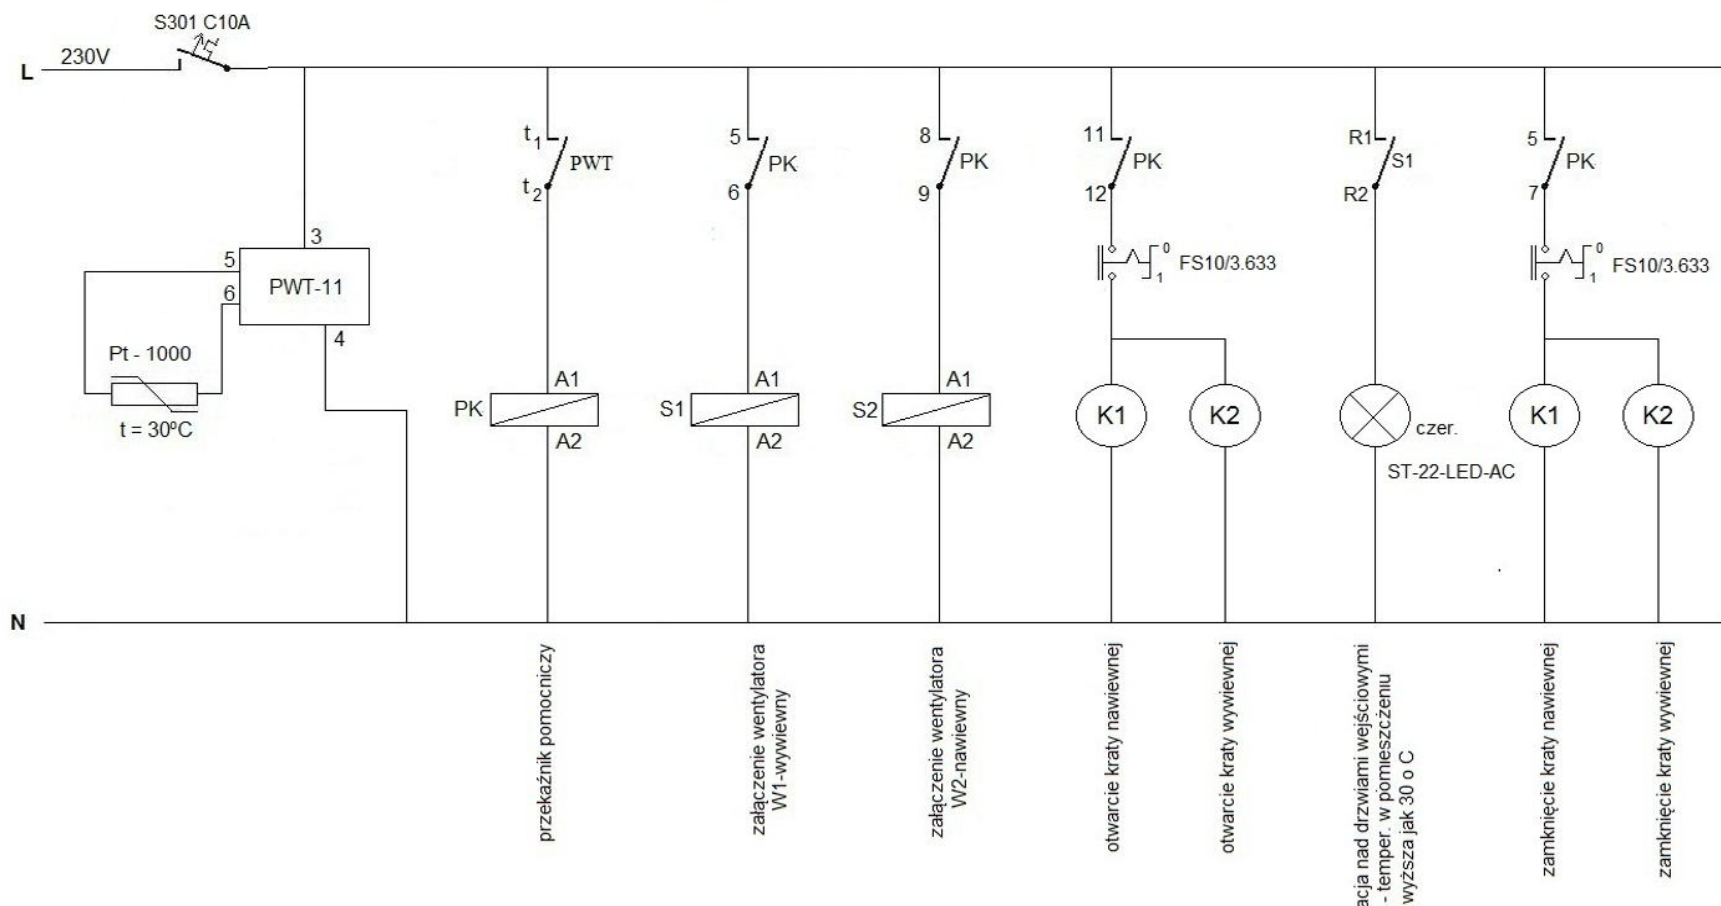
S301 C10A
L 230V
3
5
6
PWT-11
4
Pt - 1000
t = 30ºC

$t_1$ PWT $t_2$
A1 PK A2

5 PK 6
A1 S1 A2

8 PK 9
A1 S2 A2

11 PK 12
0 1 FS10/3.633
K1 K2

R1 S1 R2
czer.
ST-22-LED-AC

5 PK 7
0 1 FS10/3.633
K1 K2

N

przekaźnik pomocniczy
załączenie wentylatora W1-wywiewny
załączenie wentylatora W2-nawiewny
otwarcie kraty nawiewnej
otwarcie kraty wywiewnej
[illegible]acja nad drzwiami wejściowymi - temper. w pomieszczeniu wyższa jak 30 o C
zamknięcie kraty nawiewnej
zamknięcie kraty wywiewnej